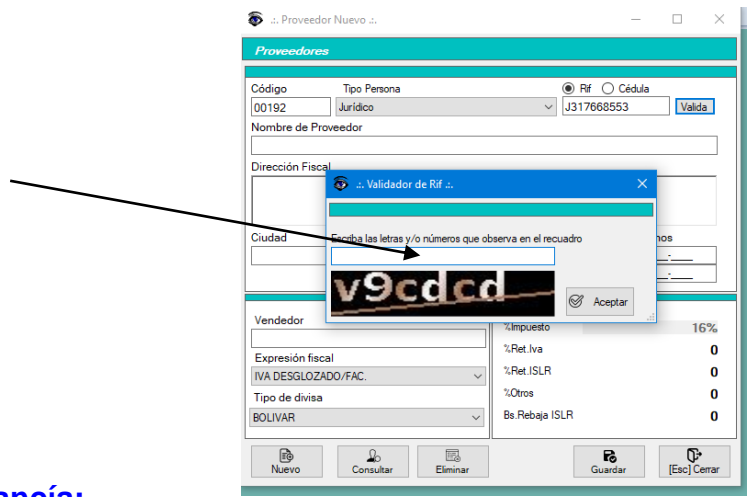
.:. Proveedor Nuevo .:.

Proveedores

Código
00192
Tipo Persona
Jurídico
Rif
Cédula
J317668553
Valida

Nombre de Proveedor

Dirección Fiscal

Ciudad

nos
___-____
___-____

.:. Validador de Rif .:.

Escriba las letras y/o números que observa en el recuadro

v9cdcd

Aceptar

Vendedor

Expresión fiscal
IVA DESGLOZADO/FAC.

Tipo de divisa
BOLIVAR

%Impuesto 16%
%Ret.Iva 0
%Ret.ISLR 0
%Otros 0
Bs.Rebaja ISLR 0

Nuevo
Consultar
Eliminar
Guardar
[Esc] Cerrar

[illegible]ancía: